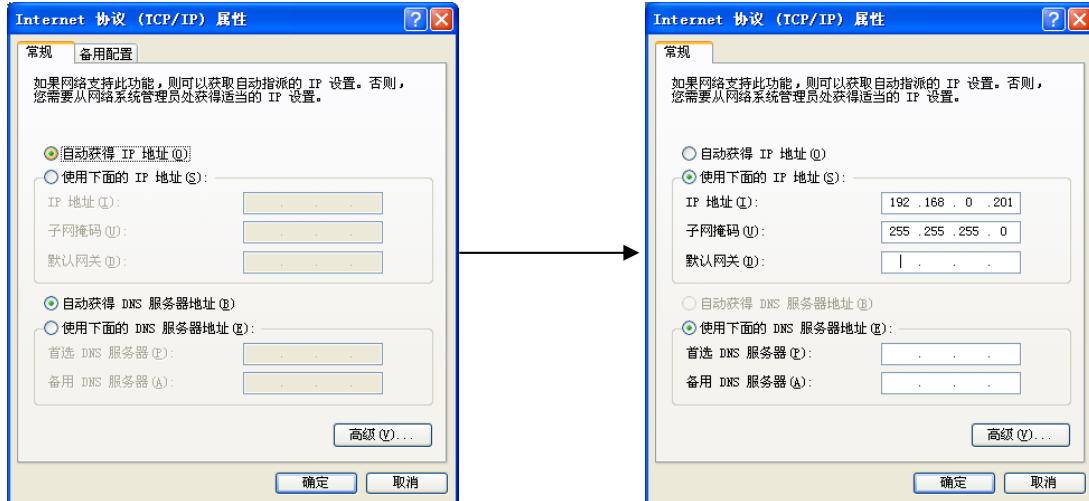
Internet 协议 (TCP/IP) 属性

常规 备用配置

如果网络支持此功能，则可以获取自动指派的 IP 设置。否则，您需要从网络系统管理员处获得适当的 IP 设置。

自动获得 IP 地址(O)
使用下面的 IP 地址(S):
IP 地址(I):
子网掩码(U):
默认网关(D):

自动获得 DNS 服务器地址(B)
使用下面的 DNS 服务器地址(E):
首选 DNS 服务器(P):
备用 DNS 服务器(A):

高级(V)...

确定 取消

Internet 协议 (TCP/IP) 属性

常规

如果网络支持此功能，则可以获取自动指派的 IP 设置。否则，您需要从网络系统管理员处获得适当的 IP 设置。

自动获得 IP 地址(O)
使用下面的 IP 地址(S):
IP 地址(I): 192 .168 . 0 .201
子网掩码(U): 255 .255 .255 . 0
默认网关(D): . . .

自动获得 DNS 服务器地址(B)
使用下面的 DNS 服务器地址(E):
首选 DNS 服务器(P): . . .
备用 DNS 服务器(A): . . .

高级(V)...

确定 取消